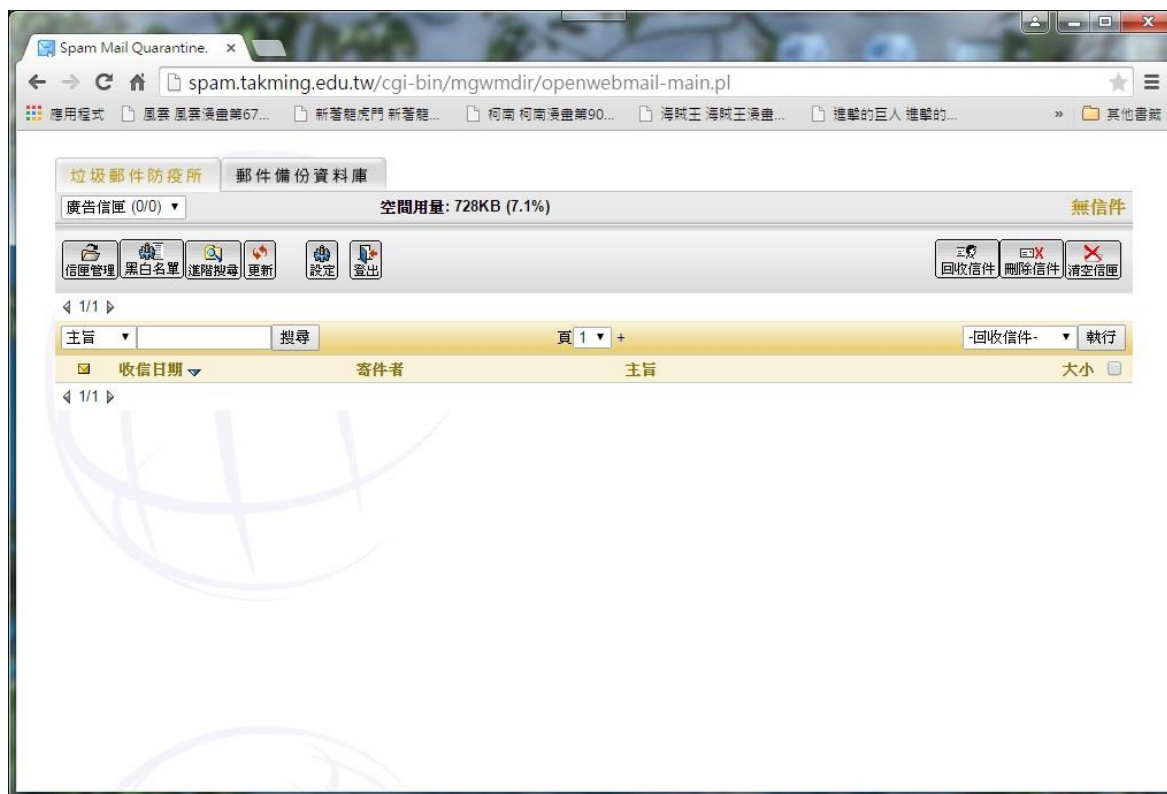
Spam Mail Quarantine. ×

spam.takming.edu.tw/cgi-bin/mgwmdir/openwebmail-main.pl

應用程式 風雲 風雲漫畫第67... 新著龍虎門 新著龍... 柯南 柯南漫畫第90... 海賊王 海賊王漫畫... 進擊的巨人 進擊的... » 其他書籤

垃圾郵件防疫所 郵件備份資料庫

廣告信匣 (0/0) ▾ 空間用量: 728KB (7.1%) 無信件

信匣管理 黑白名單 進階搜尋 更新 設定 登出 回收信件 刪除信件 清空信匣

1/1

主旨 ▾ 搜尋 頁 1 ▾ + -回收信件- ▾ 執行

收信日期 寄件者 主旨 大小

1/1